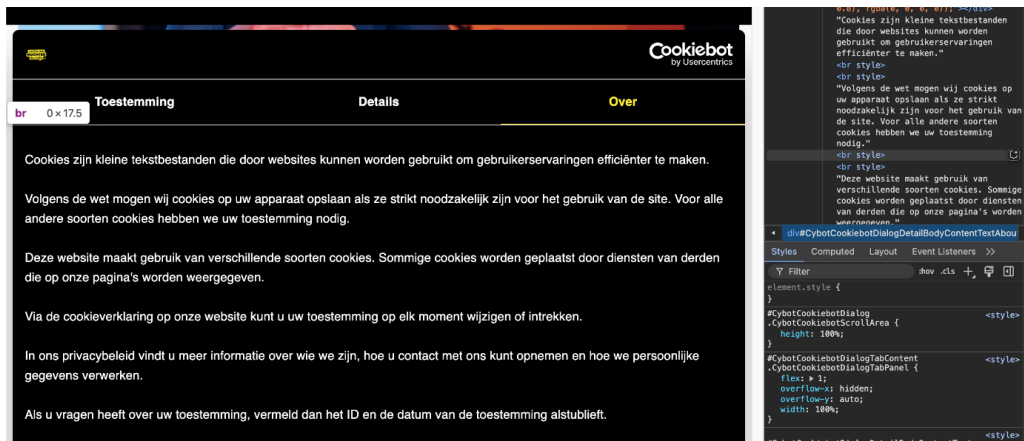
Cookiebot
by Usercentrics

br 0 × 17.5

Toestemming

Details

Over

Cookies zijn kleine tekstbestanden die door websites kunnen worden gebruikt om gebruikerservaringen efficiënter te maken.

Volgens de wet mogen wij cookies op uw apparaat opslaan als ze strikt noodzakelijk zijn voor het gebruik van de site. Voor alle andere soorten cookies hebben we uw toestemming nodig.

Deze website maakt gebruik van verschillende soorten cookies. Sommige cookies worden geplaatst door diensten van derden die op onze pagina's worden weergegeven.

Via de cookieverklaring op onze website kunt u uw toestemming op elk moment wijzigen of intrekken.

In ons privacybeleid vindt u meer informatie over wie we zijn, hoe u contact met ons kunt opnemen en hoe we persoonlijke gegevens verwerken.

Als u vragen heeft over uw toestemming, vermeld dan het ID en de datum van de toestemming alstublieft.

0.8), rgba(0, 0, 0, 0)); "></div>
"Cookies zijn kleine tekstbestanden die door websites kunnen worden gebruikt om gebruikerservaringen efficiënter te maken."
<br style>
<br style>
"Volgens de wet mogen wij cookies op uw apparaat opslaan als ze strikt noodzakelijk zijn voor het gebruik van de site. Voor alle andere soorten cookies hebben we uw toestemming nodig."
<br style>
<br style>
"Deze website maakt gebruik van verschillende soorten cookies. Sommige cookies worden geplaatst door diensten van derden die op onze pagina's worden weergegeven."

div#CybotCookiebotDialogDetailBodyContentTextAbou

Styles Computed Layout Event Listeners >>

Filter :hov .cls +

element.style {
}

#CybotCookiebotDialog .CybotCookiebotScrollArea { <style>
height: 100%;
}

#CybotCookiebotDialogTabContent .CybotCookiebotDialogTabPanel { <style>
flex: ▶ 1;
overflow-x: hidden;
overflow-y: auto;
width: 100%;
}

<style>